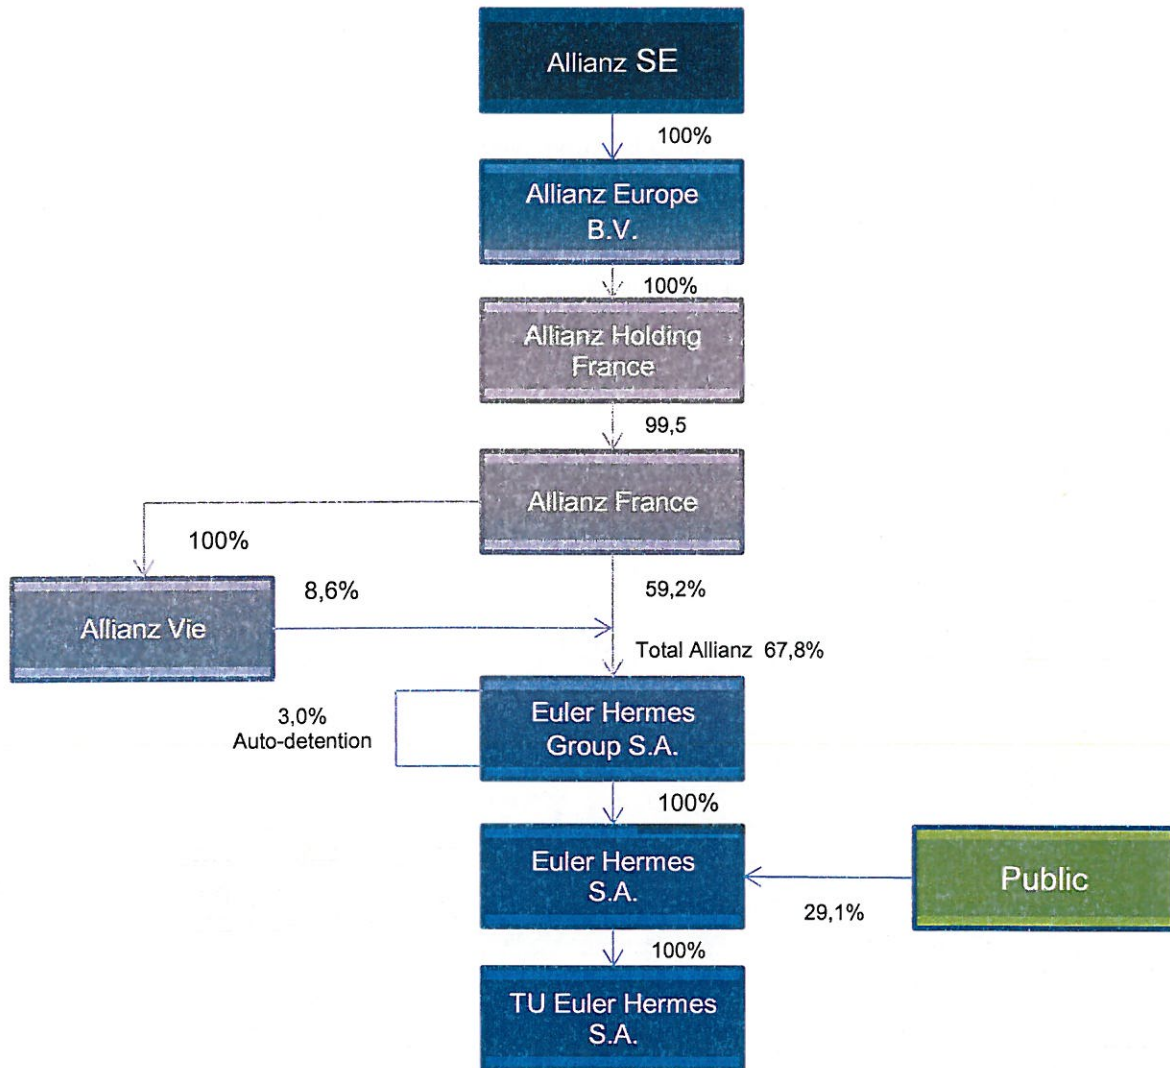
Allianz SE

100%

Allianz Europe B.V.

100%

Allianz Holding France

99,5

Allianz France

100%

Allianz Vie

8,6%

59,2%

Total Allianz 67,8%

3,0%
Auto-detention

Euler Hermes Group S.A.

100%

Euler Hermes S.A.

Public

29,1%

100%

TU Euler Hermes S.A.